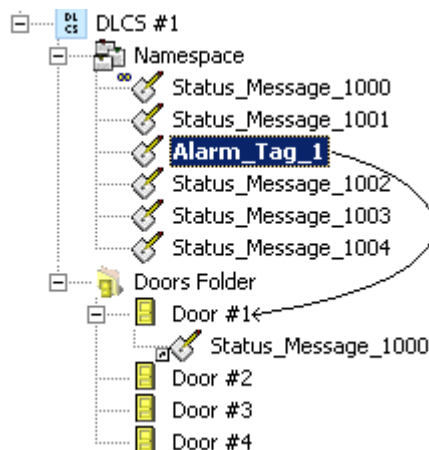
DL CS DLCS #1
Namespace
Status_Message_1000
Status_Message_1001
Alarm_Tag_1
Status_Message_1002
Status_Message_1003
Status_Message_1004
Doors Folder
Door #1
Status_Message_1000
Door #2
Door #3
Door #4